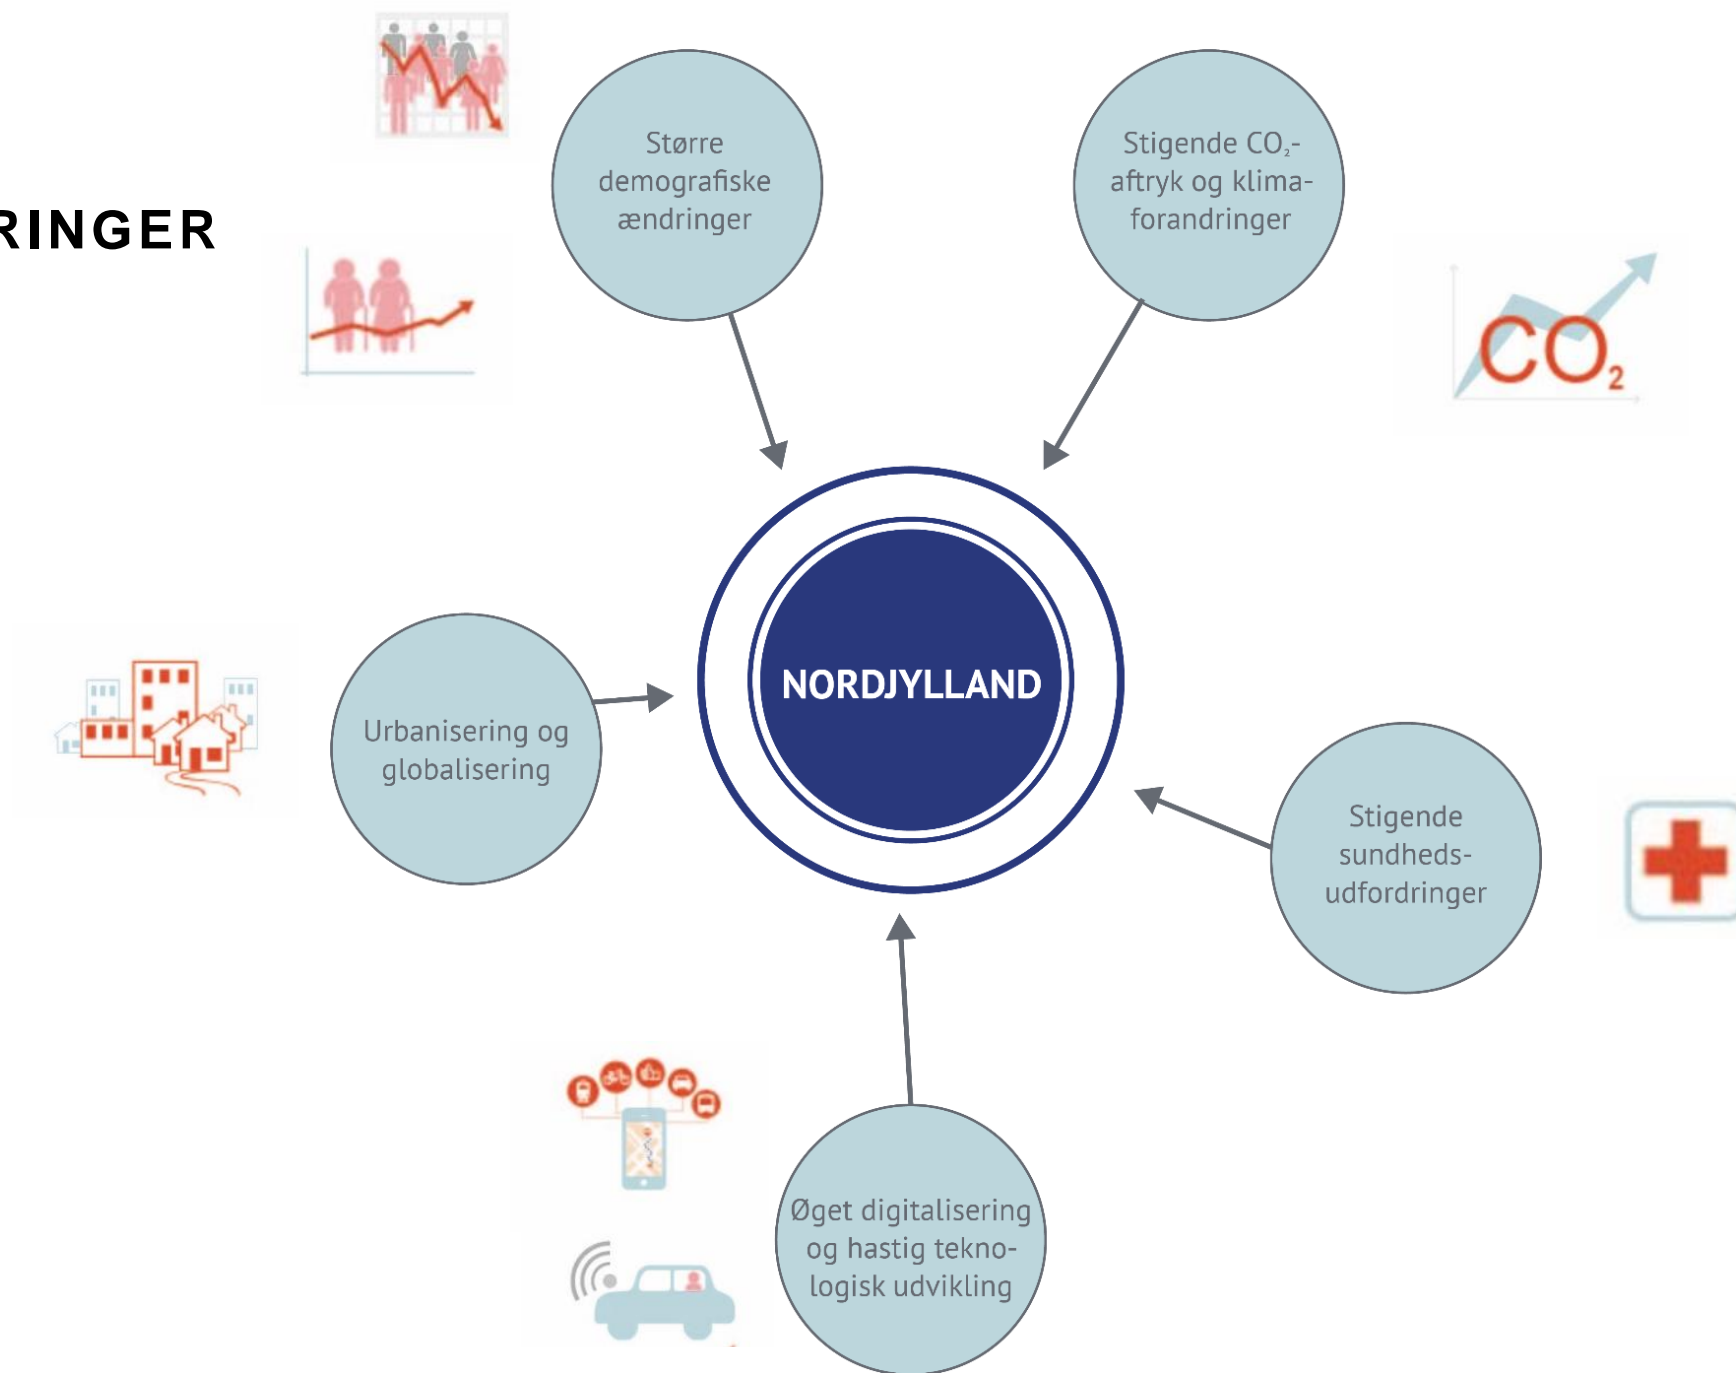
RINGER

Større demografiske ændringer

Stigende $CO_2$-aftryk og klimaforandringer

$CO_2$

NORDJYLLAND

Urbanisering og globalisering

Stigende sundhedsudfordringer

Øget digitalisering og hastig teknologisk udvikling